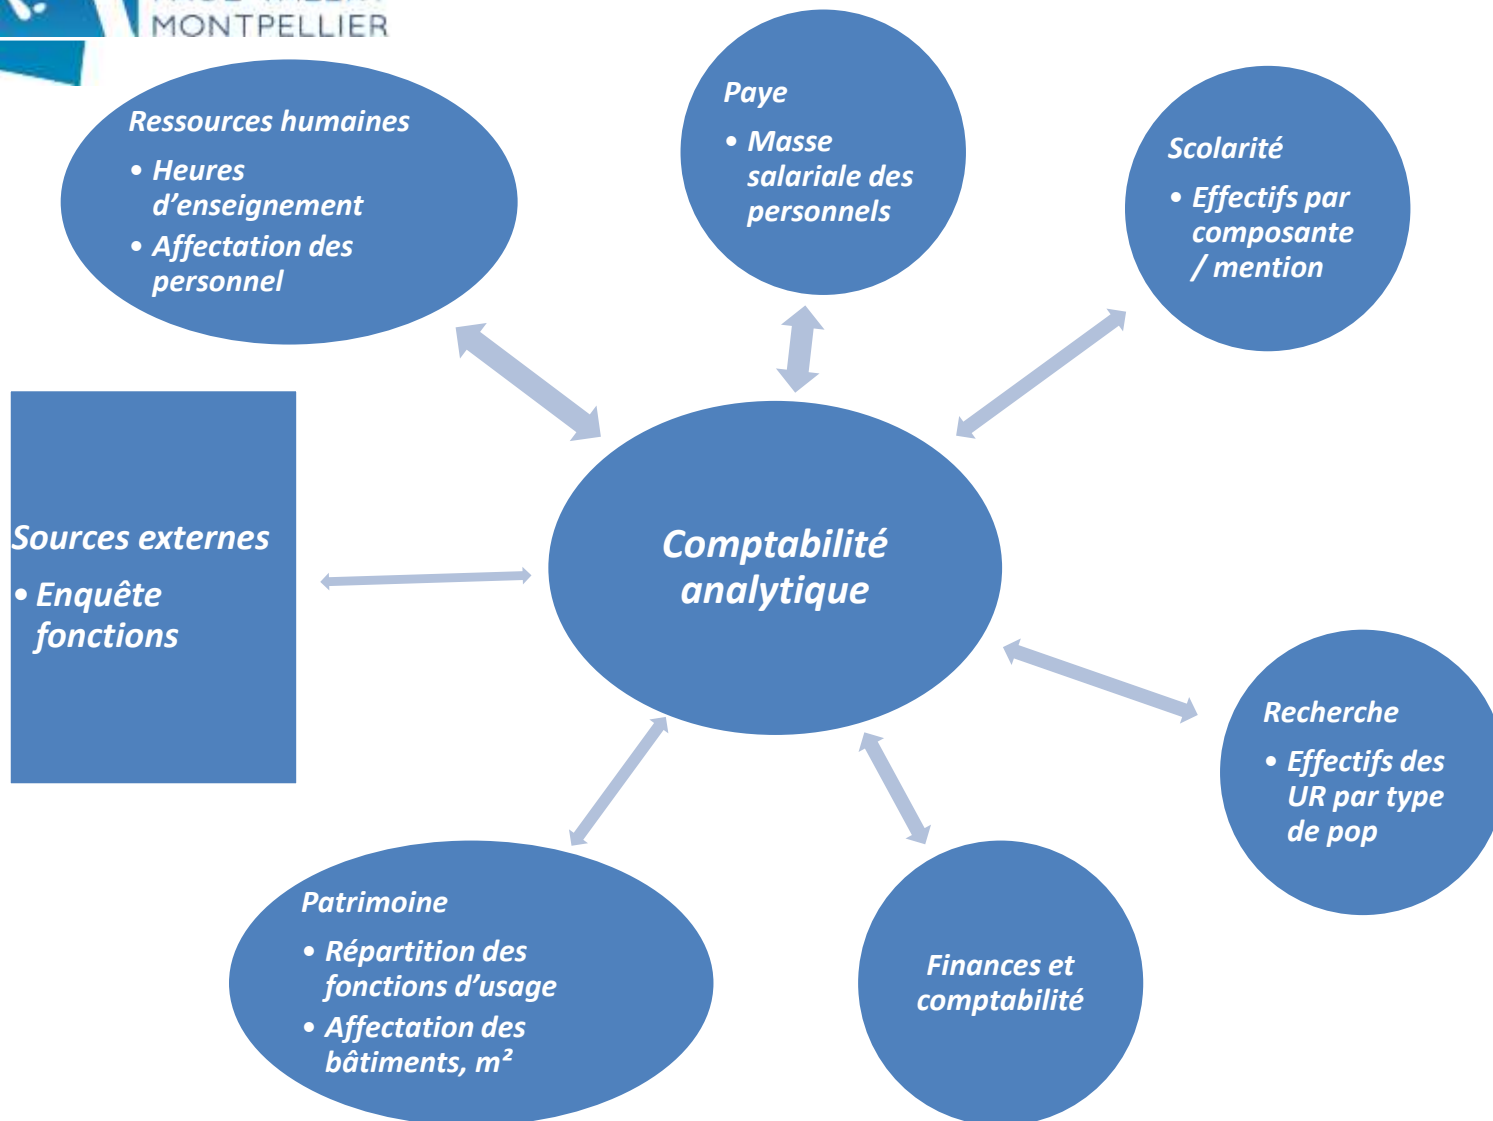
MONTPELLIER

Ressources humaines
• Heures d'enseignement
• Affectation des personnel

Paye
• Masse salariale des personnels

Scolarité
• Effectifs par composante / mention

Sources externes
• Enquête fonctions

Comptabilité analytique

Recherche
• Effectifs des UR par type de pop

Patrimoine
• Répartition des fonctions d'usage
• Affectation des bâtiments, m²

Finances et comptabilité